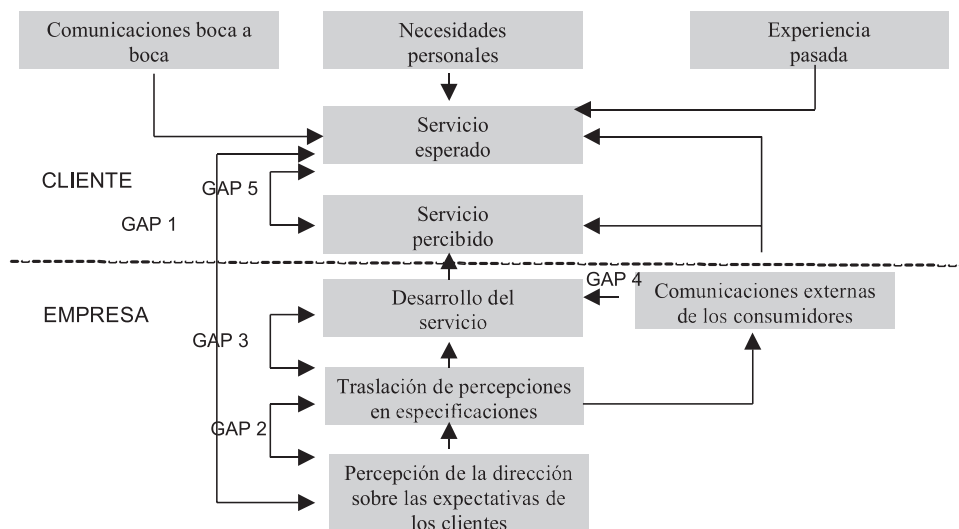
Comunicaciones boca a boca

Necesidades personales

Experiencia pasada

Servicio esperado

CLIENTE

GAP 5

GAP 1

Servicio percibido

GAP 4

EMPRESA

Desarrollo del servicio

Comunicaciones externas de los consumidores

GAP 3

Traslación de percepciones en especificaciones

GAP 2

Percepción de la dirección sobre las expectativas de los clientes